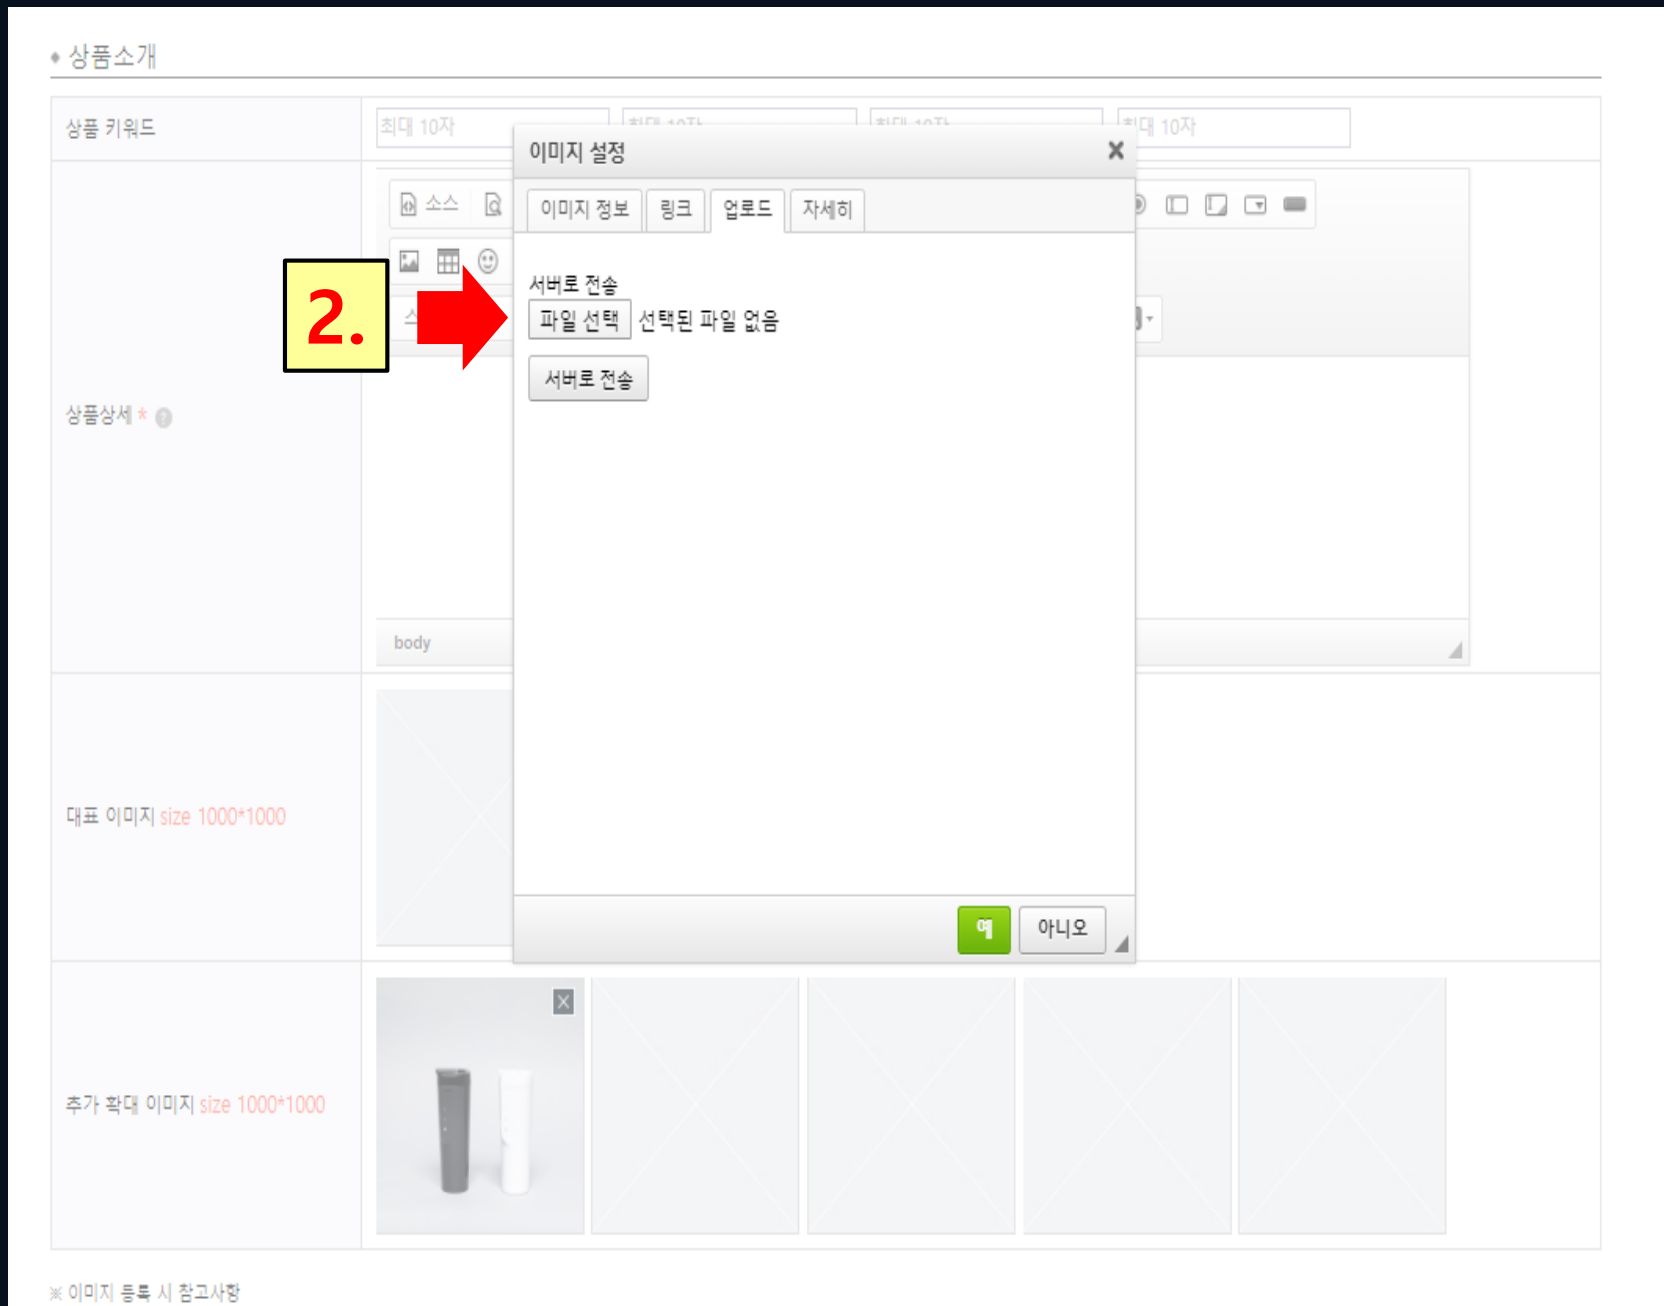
상품소개

상품 키워드 최대 10자 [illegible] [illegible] 최대 10자

소스

2.

상품상세 *

body

대표 이미지 size 1000*1000

추가 확대 이미지 size 1000*1000

이미지 설정

이미지 정보 링크 업로드 자세히

서버로 전송

파일 선택 선택된 파일 없음

서버로 전송

예 아니오

※ 이미지 등록 시 참고사항